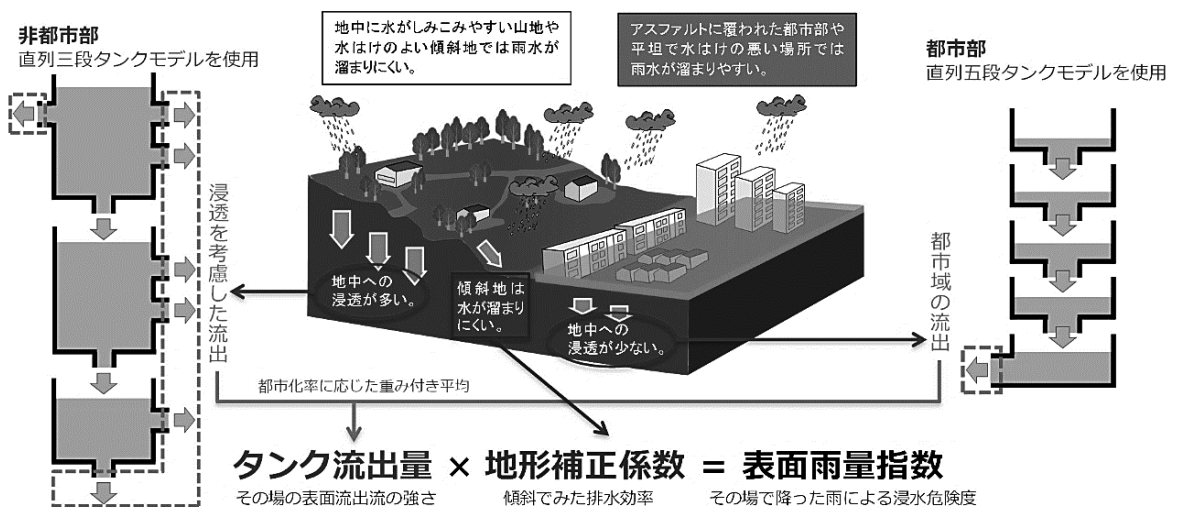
非都市部
直列三段タンクモデルを使用

地中に水がしみこみやすい山地や水はけのよい傾斜地では雨水が溜まりにくい。

アスファルトに覆われた都市部や平坦で水はけの悪い場所では雨水が溜まりやすい。

都市部
直列五段タンクモデルを使用

浸透を考慮した流出

地中への浸透が多い。

傾斜地は水が溜まりにくい。

地中への浸透が少ない。

都市域の流出

都市化率に応じた重み付き平均

タンク流出量 × 地形補正係数 = 表面雨量指数
その場の表面流出流の強さ　傾斜でみた排水効率　その場で降った雨による浸水危険度